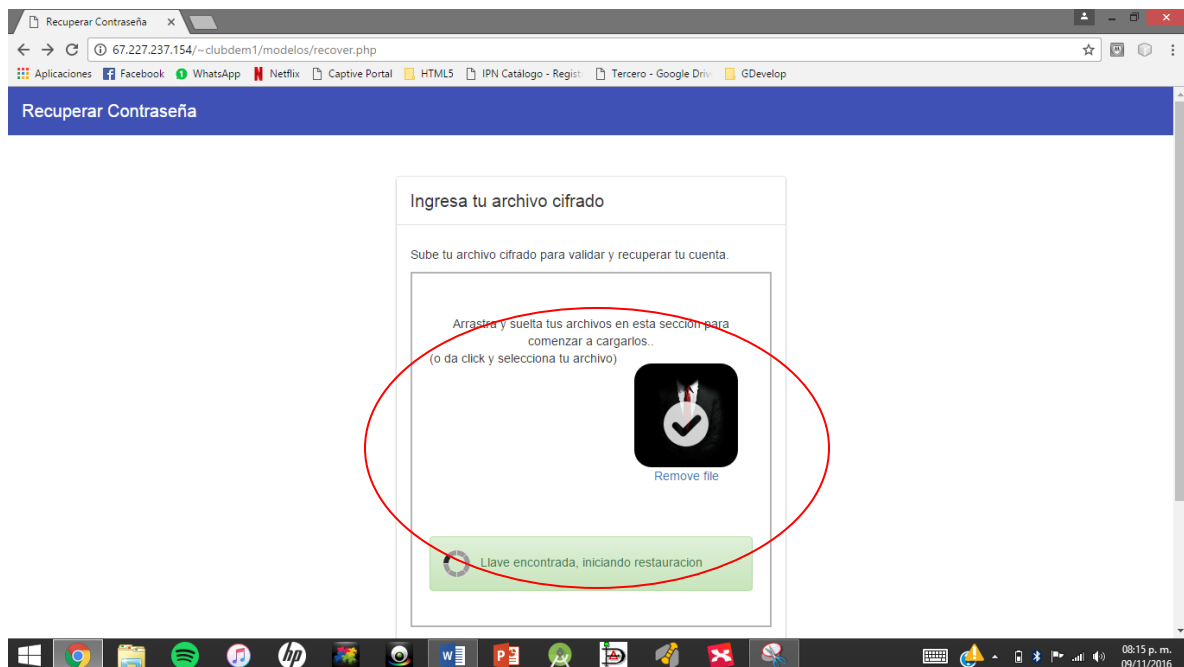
Recuperar Contraseña ×

67.227.237.154/~clubdem1/modelos/recover.php

Aplicaciones Facebook WhatsApp Netflix Captive Portal HTML5 IPN Catálogo - Regist Tercero - Google Driv GDevelop

Recuperar Contraseña

Ingresa tu archivo cifrado

Sube tu archivo cifrado para validar y recuperar tu cuenta.

Arrastra y suelta tus archivos en esta seccion para comenzar a cargarlos..
(o da click y selecciona tu archivo)

Remove file

Llave encontrada, iniciando restauracion

08:15 p. m.
09/11/2016